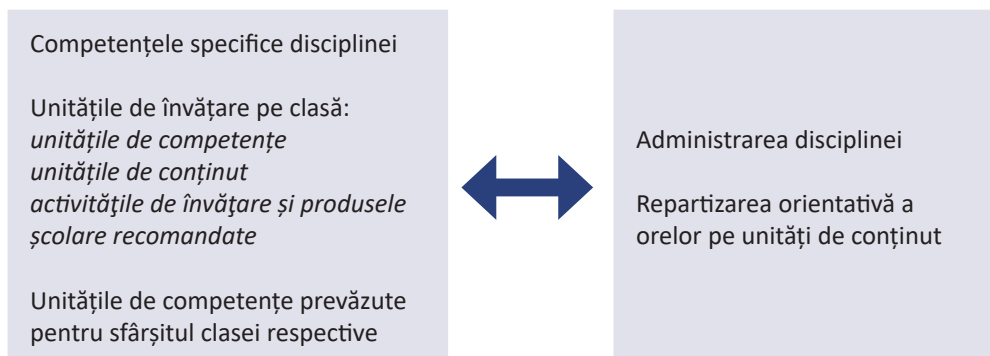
Competențele specifice disciplinei

Unitățile de învățare pe clasă:
*unitățile de competențe*
*unitățile de conținut*
*activitățile de învățare și produsele școlare recomandate*

Unitățile de competențe prevăzute pentru sfârșitul clasei respective

Administrarea disciplinei

Repartizarea orientativă a orelor pe unități de conținut